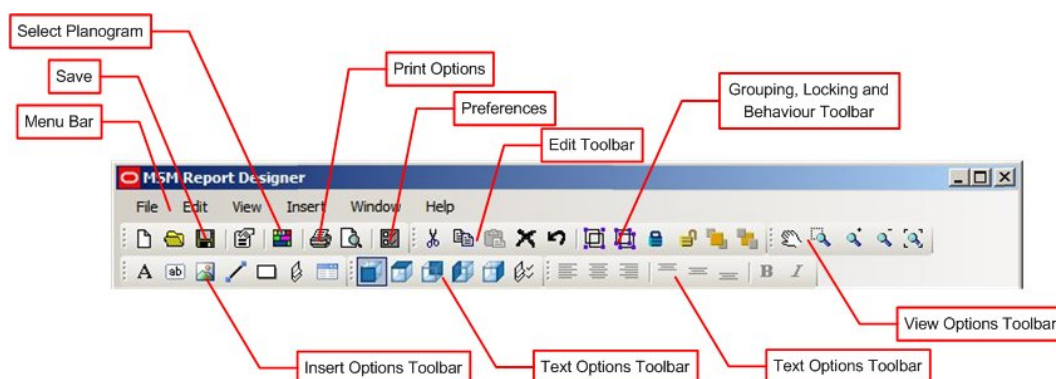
Select Planogram

Save

Print Options

Preferences

Menu Bar

Edit Toolbar

Grouping, Locking and Behaviour Toolbar

MSM Report Designer

File Edit View Insert Window Help

ab

B I

View Options Toolbar

Insert Options Toolbar

Text Options Toolbar

Text Options Toolbar